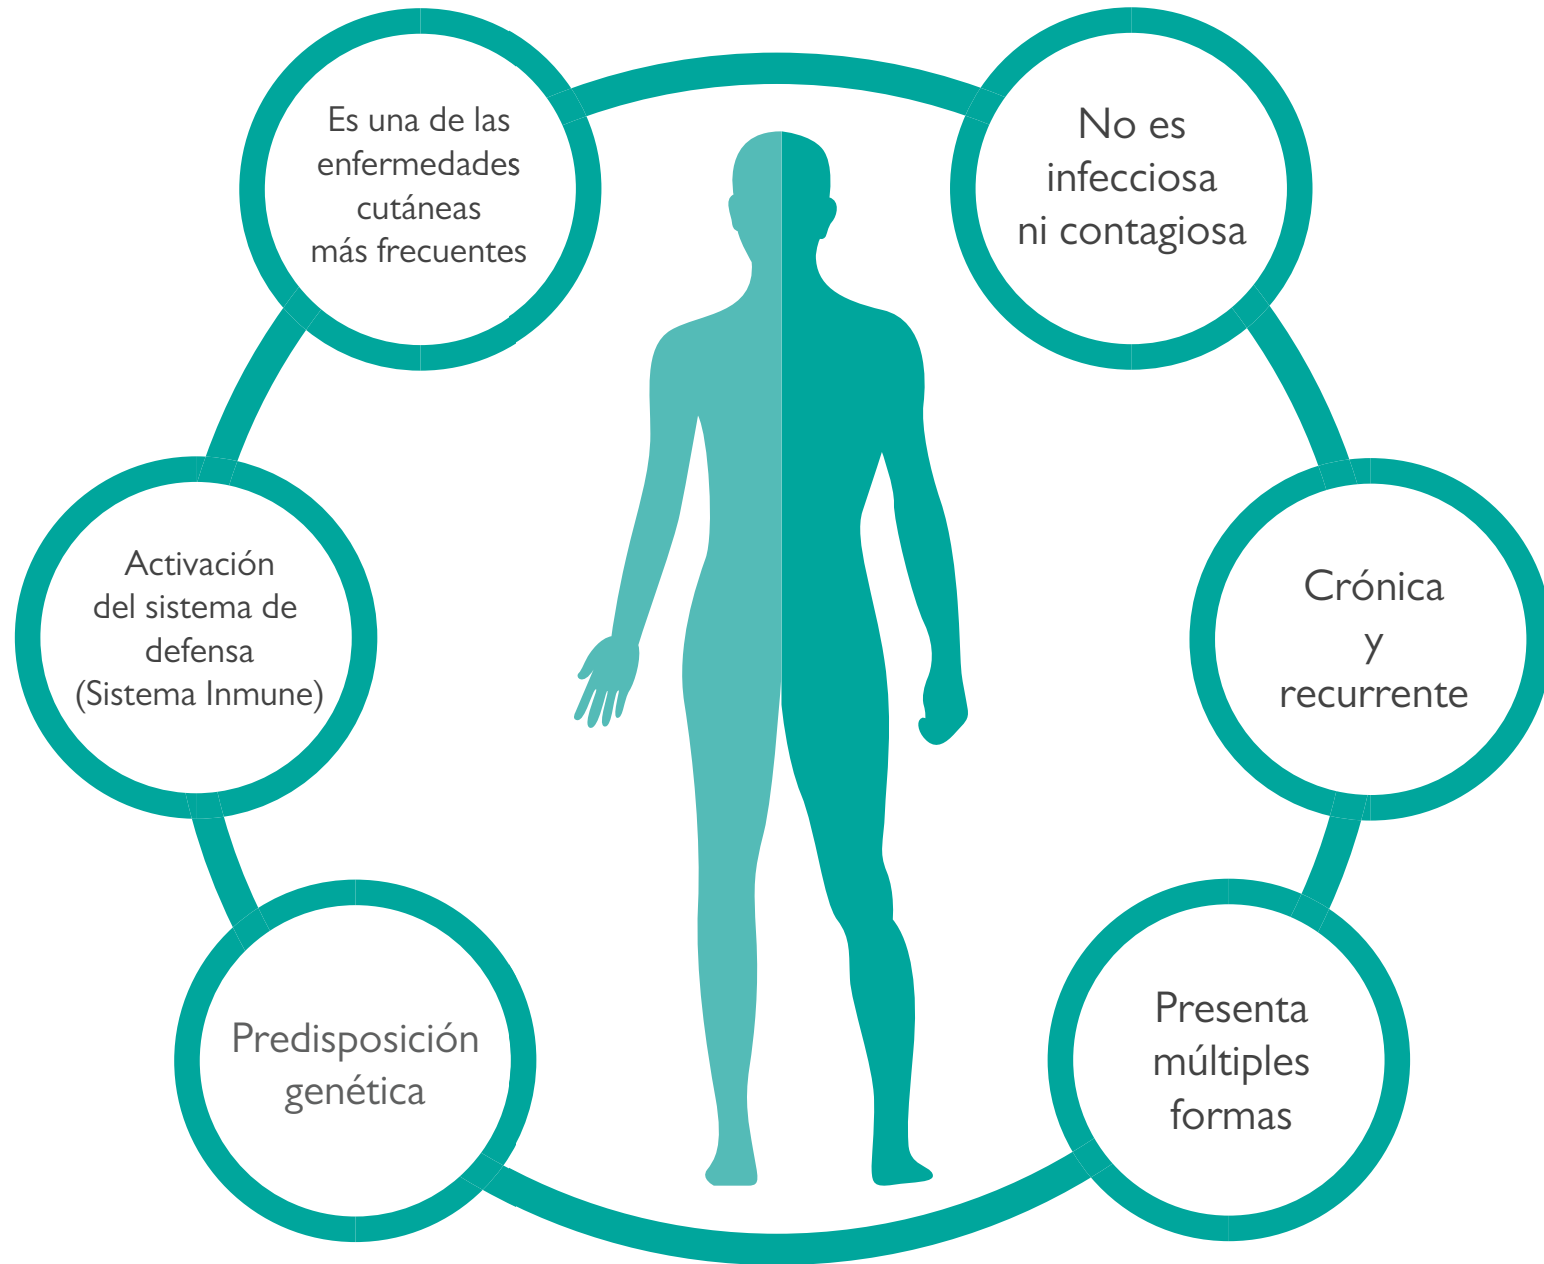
Es una de las enfermedades cutáneas más frecuentes

No es infecciosa ni contagiosa

Activación del sistema de defensa (Sistema Inmune)

Crónica y recurrente

Predisposición genética

Presenta múltiples formas